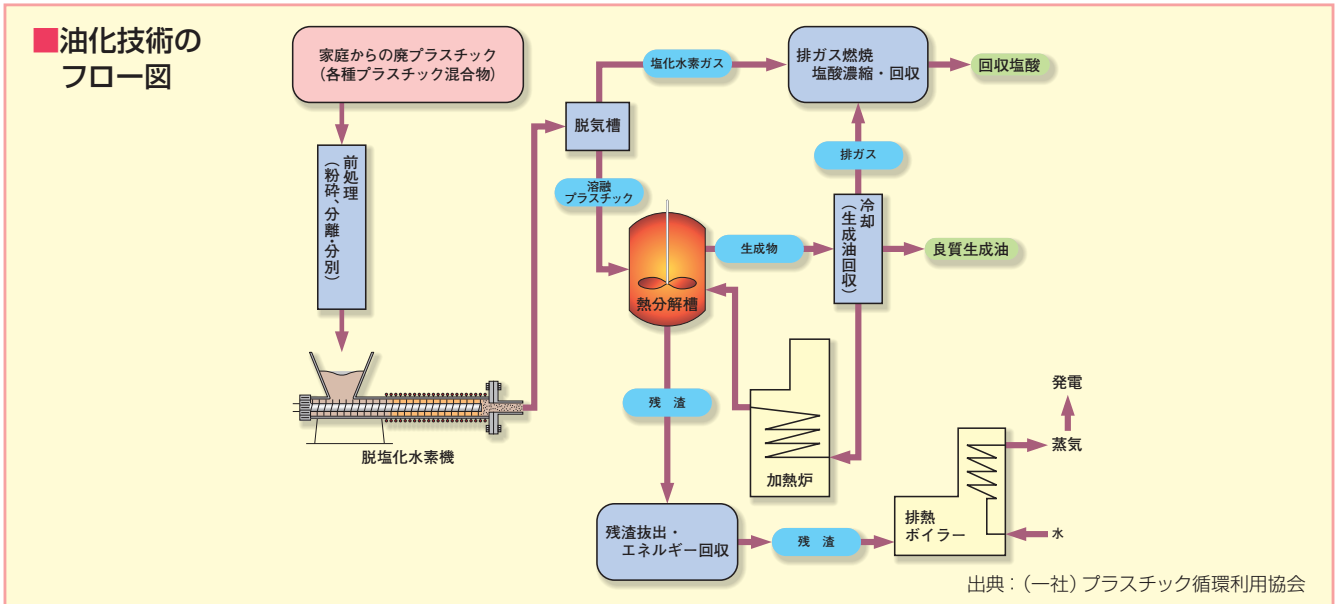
■油化技術のフロー図

家庭からの廃プラスチック
（各種プラスチック混合物）

前処理
（粉砕、分離・分別）

脱塩化水素機

脱気槽

塩化水素ガス

排ガス燃焼
塩酸濃縮・回収

回収塩酸

排ガス

溶融
プラスチック

熱分解槽

生成物

冷却
（生成油回収）

良質生成油

残　渣

加熱炉

発電

蒸気

排熱
ボイラー

水

残渣抜出・
エネルギー回収

残　渣

出典：（一社）プラスチック循環利用協会